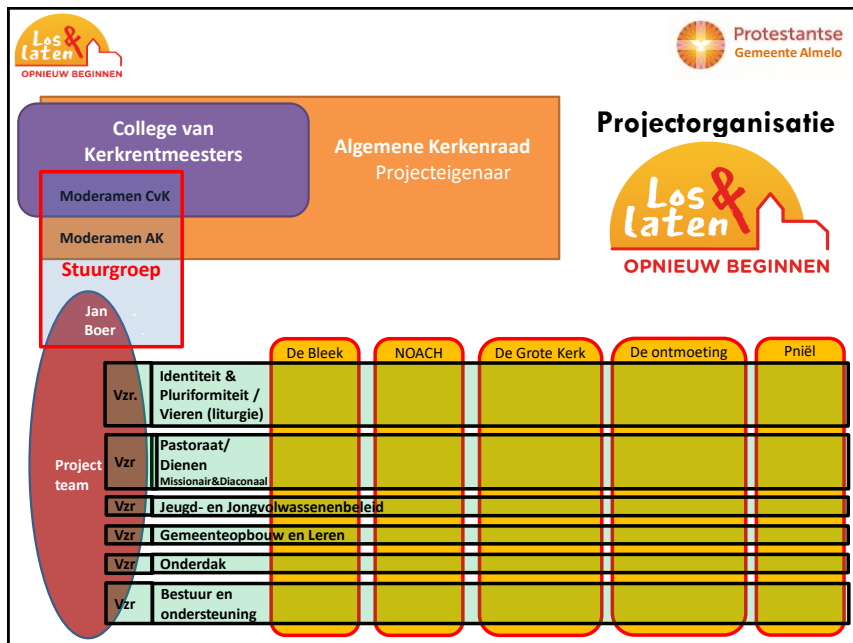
Los & laten
OPNIEUW BEGINNEN

Protestantse Gemeente Almelo

College van Kerkrentmeesters

Algemene Kerkenraad
Projecteigenaar

Projectorganisatie

Los & laten
OPNIEUW BEGINNEN

Moderamen CvK

Moderamen AK

Stuurgroep

Jan Boer

Project team

| | | De Bleek | NOACH | De Grote Kerk | De ontmoeting | Pniël |
|---|---|---|---|---|---|---|
| Vzr. | Identiteit & Pluriformiteit / Vieren (liturgie) | | | | | |
| Vzr | Pastoraat/ Dienen Missionair&Diaconaal | | | | | |
| Vzr | Jeugd- en Jongvolwassenenbeleid | | | | | |
| Vzr | Gemeenteopbouw en Leren | | | | | |
| Vzr | Onderdak | | | | | |
| Vzr | Bestuur en ondersteuning | | | | | |